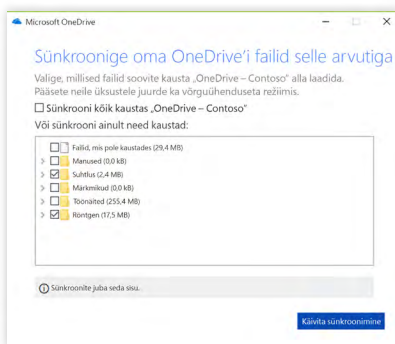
Microsoft OneDrive

Sünkroonige oma OneDrive'i failid selle arvutiga

Valige, millised failid soovite kausta „OneDrive – Contoso" alla laadida. Pääsete neile üksustele juurde ka võrguühenduseta režiimis.

☐ Sünkrooni kõik kaustas „OneDrive – Contoso"

Või sünkrooni ainult need kaustad:

☐ Failid, mis pole kaustades (29,4 MB)
☐ Manused (0,0 kB)
☑ Suhtlus (2,4 MB)
☐ Märkmikud (0,0 kB)
☐ Töönäited (255,4 MB)
☑ Röntgen (17,5 MB)

ⓘ Sünkroonite juba seda sisu...

Käivita sünkroonimine